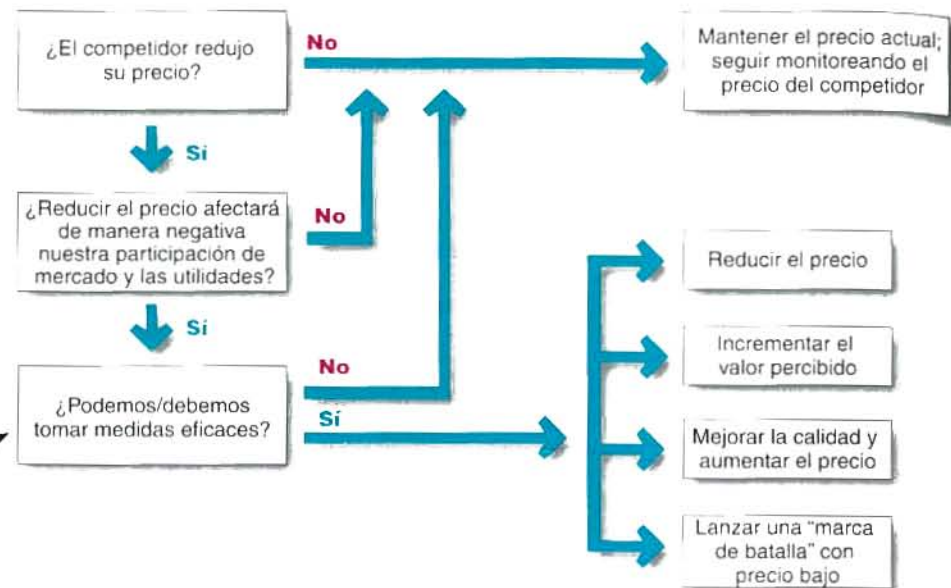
¿El competidor redujo su precio?

No

Mantener el precio actual; seguir monitoreando el precio del competidor

Sí

¿Reducir el precio afectará de manera negativa nuestra participación de mercado y las utilidades?

No

Sí

Reducir el precio

¿Podemos/debemos tomar medidas eficaces?

No

Sí

Incrementar el valor percibido

Mejorar la calidad y aumentar el precio

Lanzar una "marca de batalla" con precio bajo